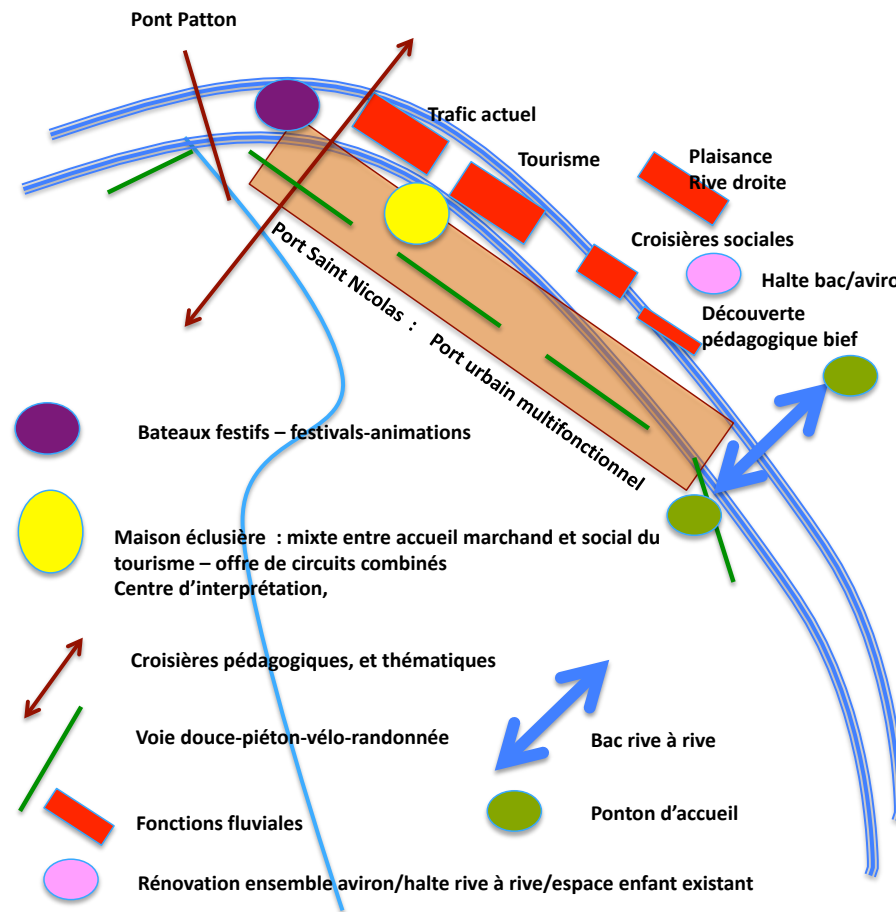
Pont Patton

Trafic actuel

Tourisme

Plaisance Rive droite

Croisières sociales

Halte bac/aviro

Découverte pédagogique bief

Port Saint Nicolas : Port urbain multifonctionnel

Bateaux festifs – festivals-animations

Maison éclusière : mixte entre accueil marchand et social du tourisme – offre de circuits combinés
Centre d'interprétation,

Croisières pédagogiques, et thématiques

Voie douce-piéton-vélo-randonnée

Bac rive à rive

Fonctions fluviales

Ponton d'accueil

Rénovation ensemble aviron/halte rive à rive/espace enfant existant